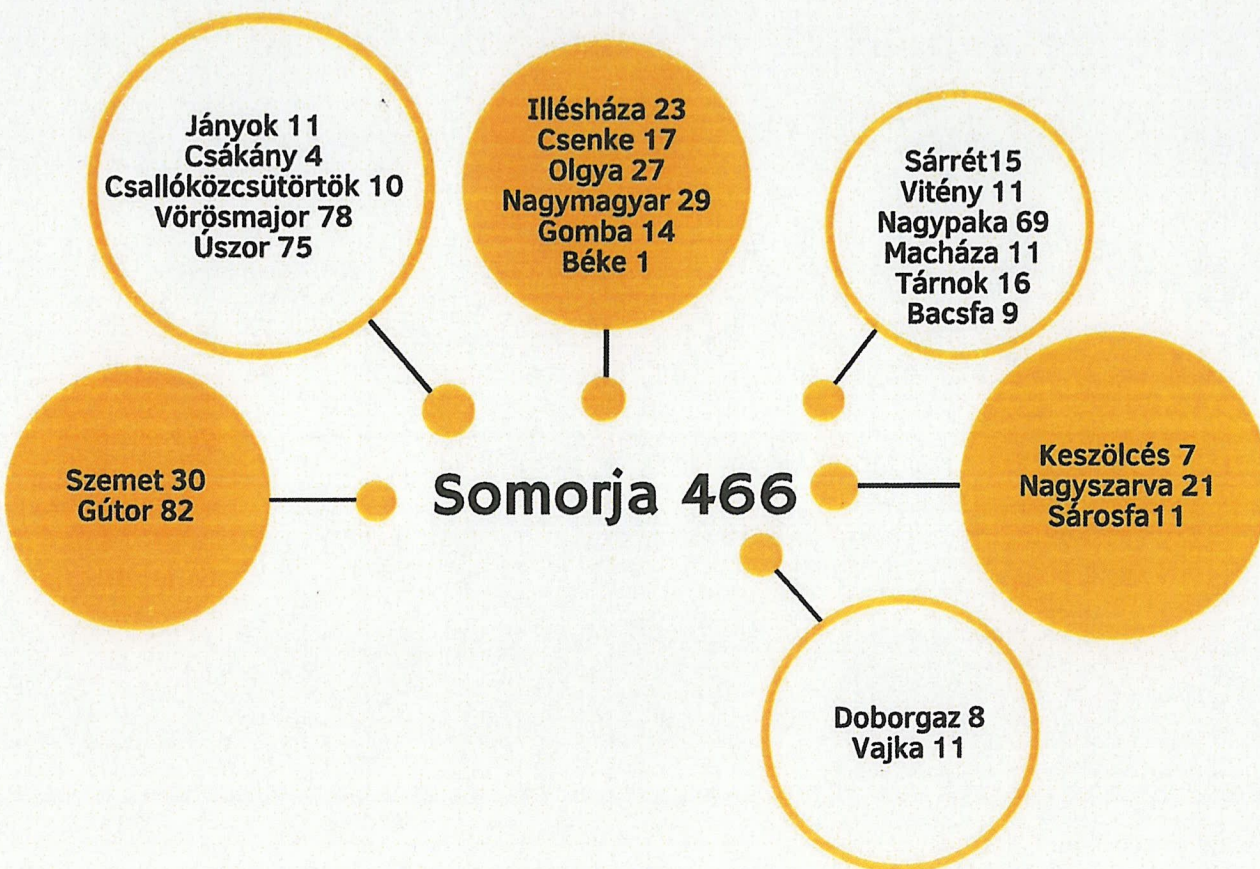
Jányok 11
Csákány 4
Csallóközcsütörtök 10
Vörösmajor 78
Úszor 75

Illésháza 23
Csenke 17
Olgya 27
Nagymagyar 29
Gomba 14
Béke 1

Sárrét15
Vitény 11
Nagypaka 69
Macháza 11
Tárnok 16
Bacsfa 9

Szemet 30
Gútor 82

Somorja 466

Keszölcés 7
Nagyszarva 21
Sárosfa11

Doborgaz 8
Vajka 11